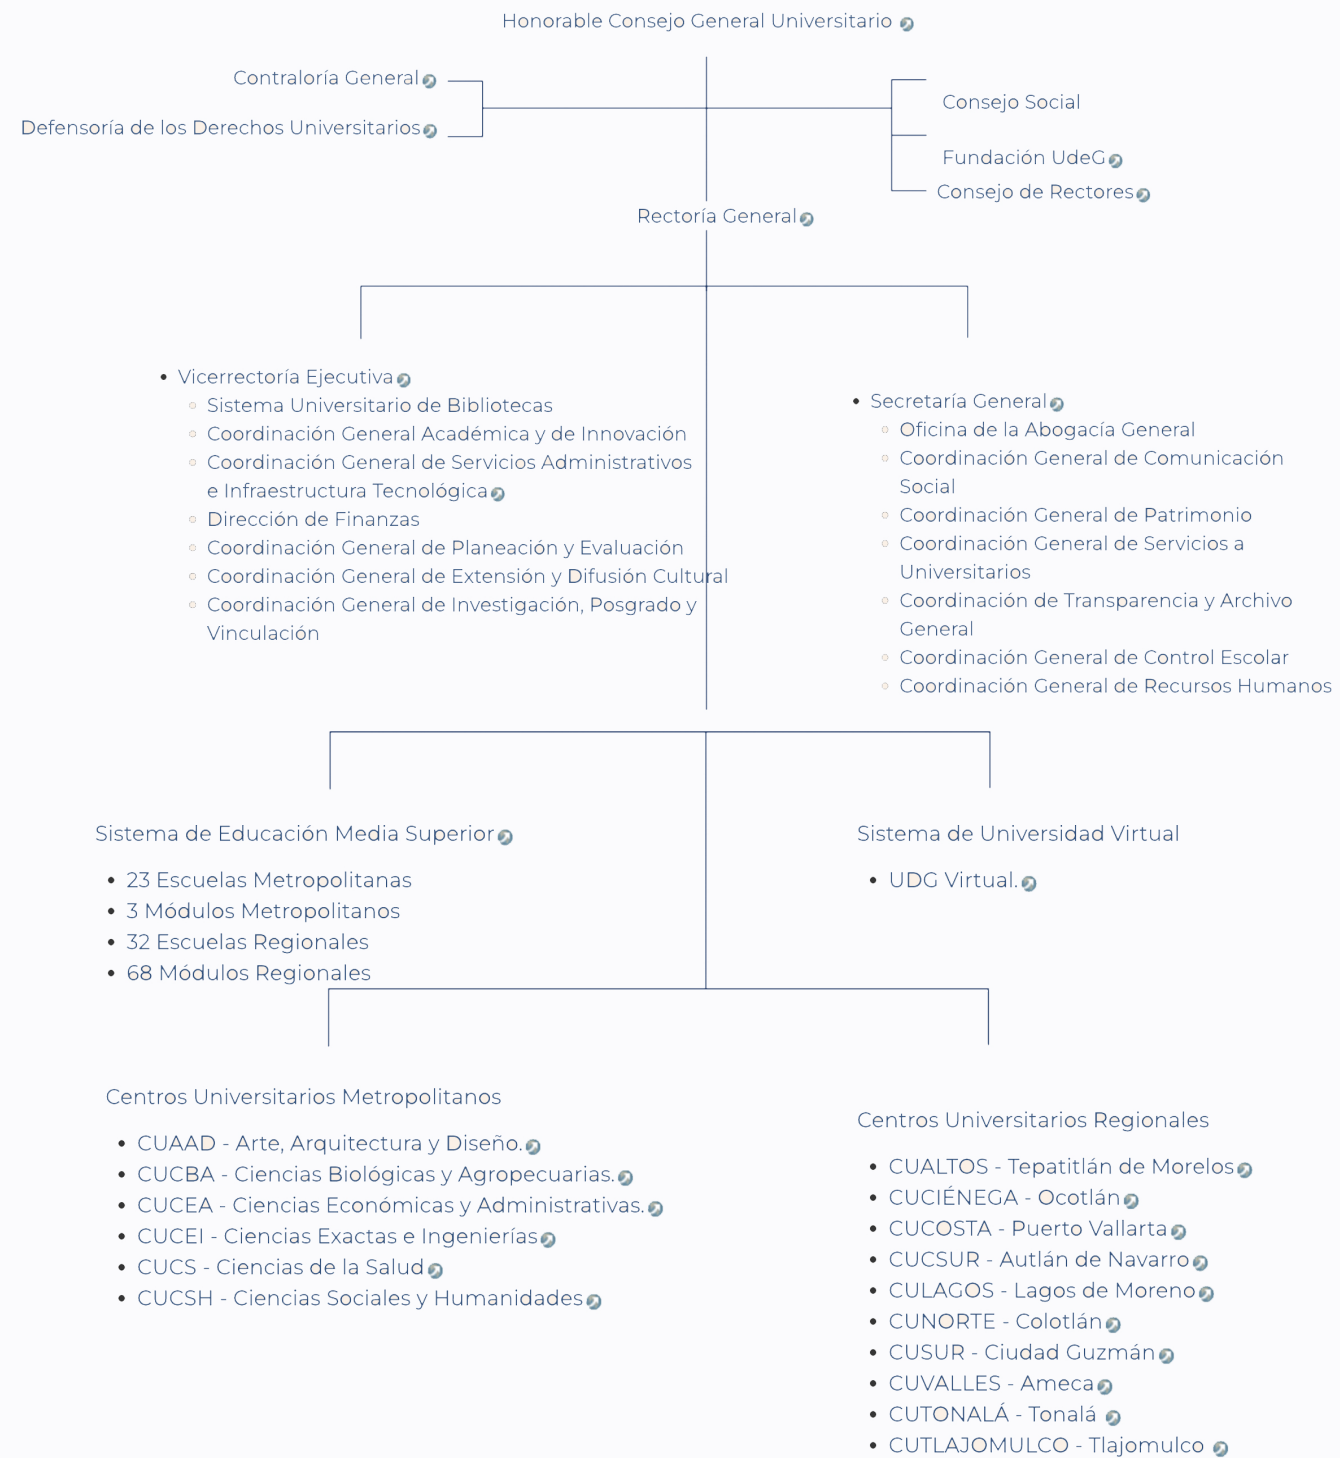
Honorable Consejo General Universitario

Contraloría General

Defensoría de los Derechos Universitarios

Consejo Social

Fundación UdeG

Consejo de Rectores

Rectoría General

- Vicerrectoría Ejecutiva
  - Sistema Universitario de Bibliotecas
  - Coordinación General Académica y de Innovación
  - Coordinación General de Servicios Administrativos e Infraestructura Tecnológica
  - Dirección de Finanzas
  - Coordinación General de Planeación y Evaluación
  - Coordinación General de Extensión y Difusión Cultural
  - Coordinación General de Investigación, Posgrado y Vinculación

- Secretaría General
  - Oficina de la Abogacía General
  - Coordinación General de Comunicación Social
  - Coordinación General de Patrimonio
  - Coordinación General de Servicios a Universitarios
  - Coordinación de Transparencia y Archivo General
  - Coordinación General de Control Escolar
  - Coordinación General de Recursos Humanos

Sistema de Educación Media Superior

- 23 Escuelas Metropolitanas
- 3 Módulos Metropolitanos
- 32 Escuelas Regionales
- 68 Módulos Regionales

Sistema de Universidad Virtual

- UDG Virtual.

Centros Universitarios Metropolitanos

- CUAAD - Arte, Arquitectura y Diseño.
- CUCBA - Ciencias Biológicas y Agropecuarias.
- CUCEA - Ciencias Económicas y Administrativas.
- CUCEI - Ciencias Exactas e Ingenierías
- CUCS - Ciencias de la Salud
- CUCSH - Ciencias Sociales y Humanidades

Centros Universitarios Regionales

- CUALTOS - Tepatitlán de Morelos
- CUCIÉNEGA - Ocotlán
- CUCOSTA - Puerto Vallarta
- CUCSUR - Autlán de Navarro
- CULAGOS - Lagos de Moreno
- CUNORTE - Colotlán
- CUSUR - Ciudad Guzmán
- CUVALLES - Ameca
- CUTONALÁ - Tonalá
- CUTLAJOMULCO - Tlajomulco